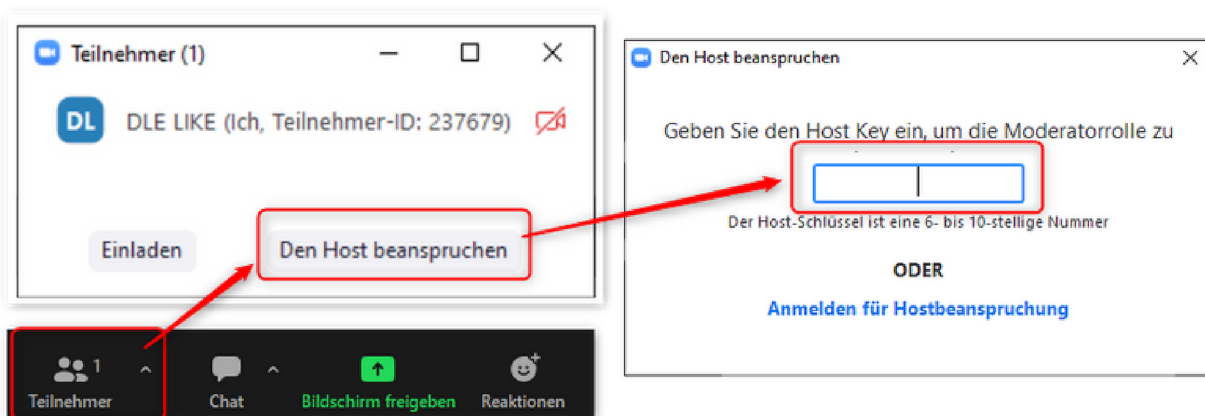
Teilnehmer (1)

DL

DLE LIKE (Ich, Teilnehmer-ID: 237679)

Einladen

Den Host beanspruchen

1

Teilnehmer

Chat

Bildschirm freigeben

Reaktionen

Den Host beanspruchen

Geben Sie den Host Key ein, um die Moderatorrolle zu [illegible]

Der Host-Schlüssel ist eine 6- bis 10-stellige Nummer

ODER

Anmelden für Hostbeanspruchung